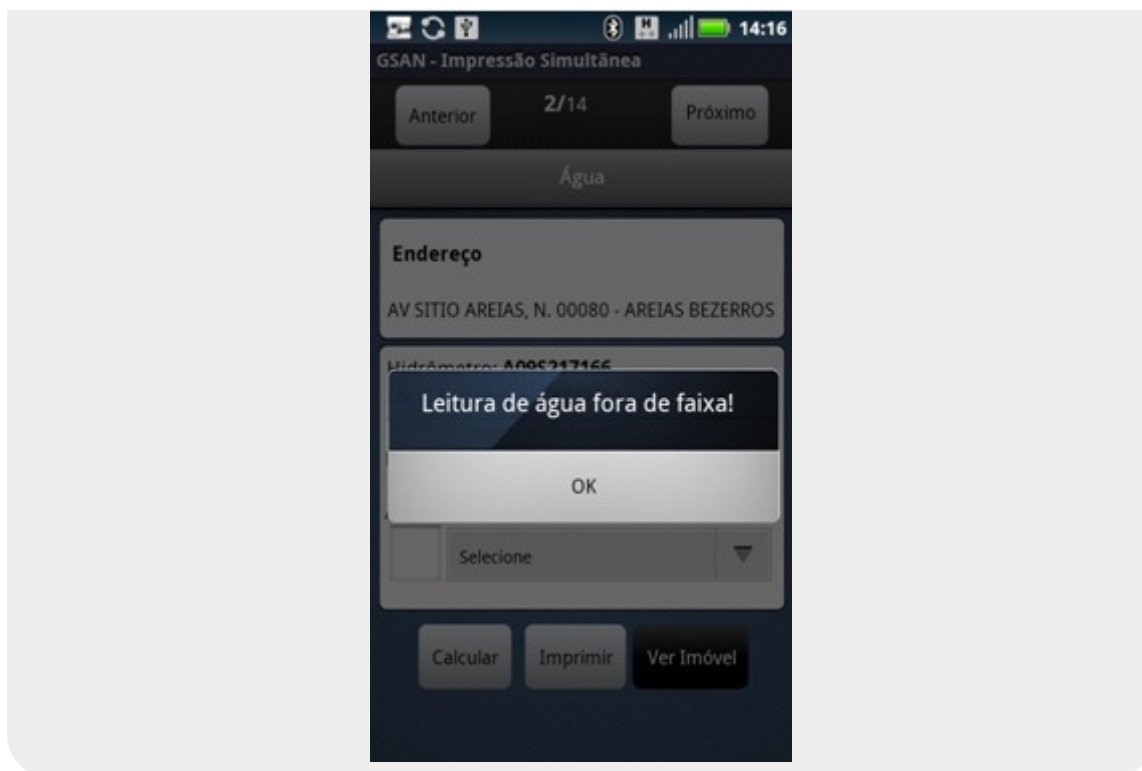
14:16

GSAN - Impressão Simultânea

Anterior 2/14 Próximo

Água

Endereço

AV SITIO AREIAS, N. 00080 - AREIAS BEZERROS

Hidrômetro: A085217166

Leitura de água fora de faixa!

OK

Selecione

Calcular Imprimir Ver Imóvel